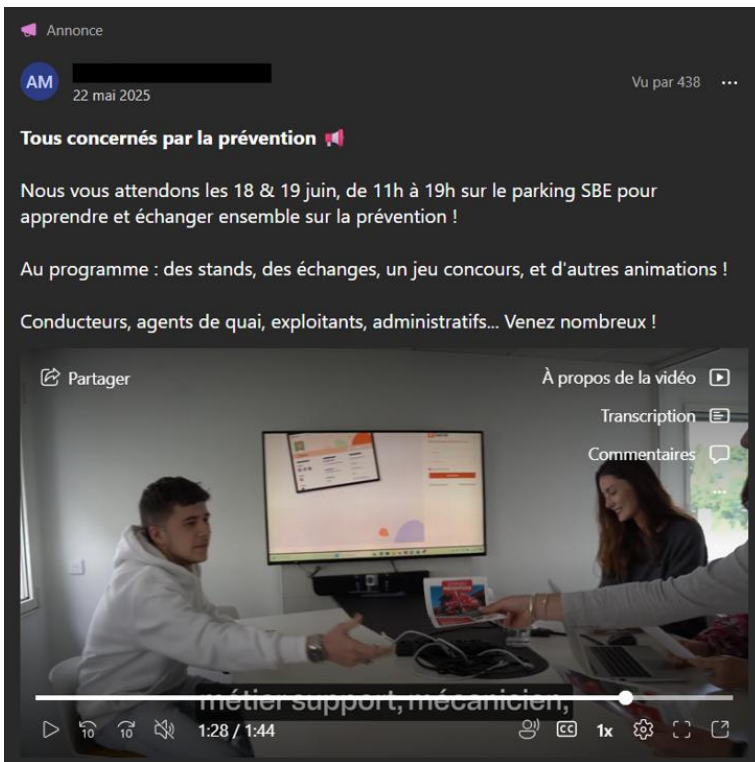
Annonce

AM
22 mai 2025

Vu par 438 ···

Tous concernés par la prévention

Nous vous attendons les 18 & 19 juin, de 11h à 19h sur le parking SBE pour apprendre et échanger ensemble sur la prévention !

Au programme : des stands, des échanges, un jeu concours, et d'autres animations !

Conducteurs, agents de quai, exploitants, administratifs... Venez nombreux !

Partager

À propos de la vidéo

Transcription

Commentaires

···

métier support, mécanicien,

10 10 1:28 / 1:44 1x